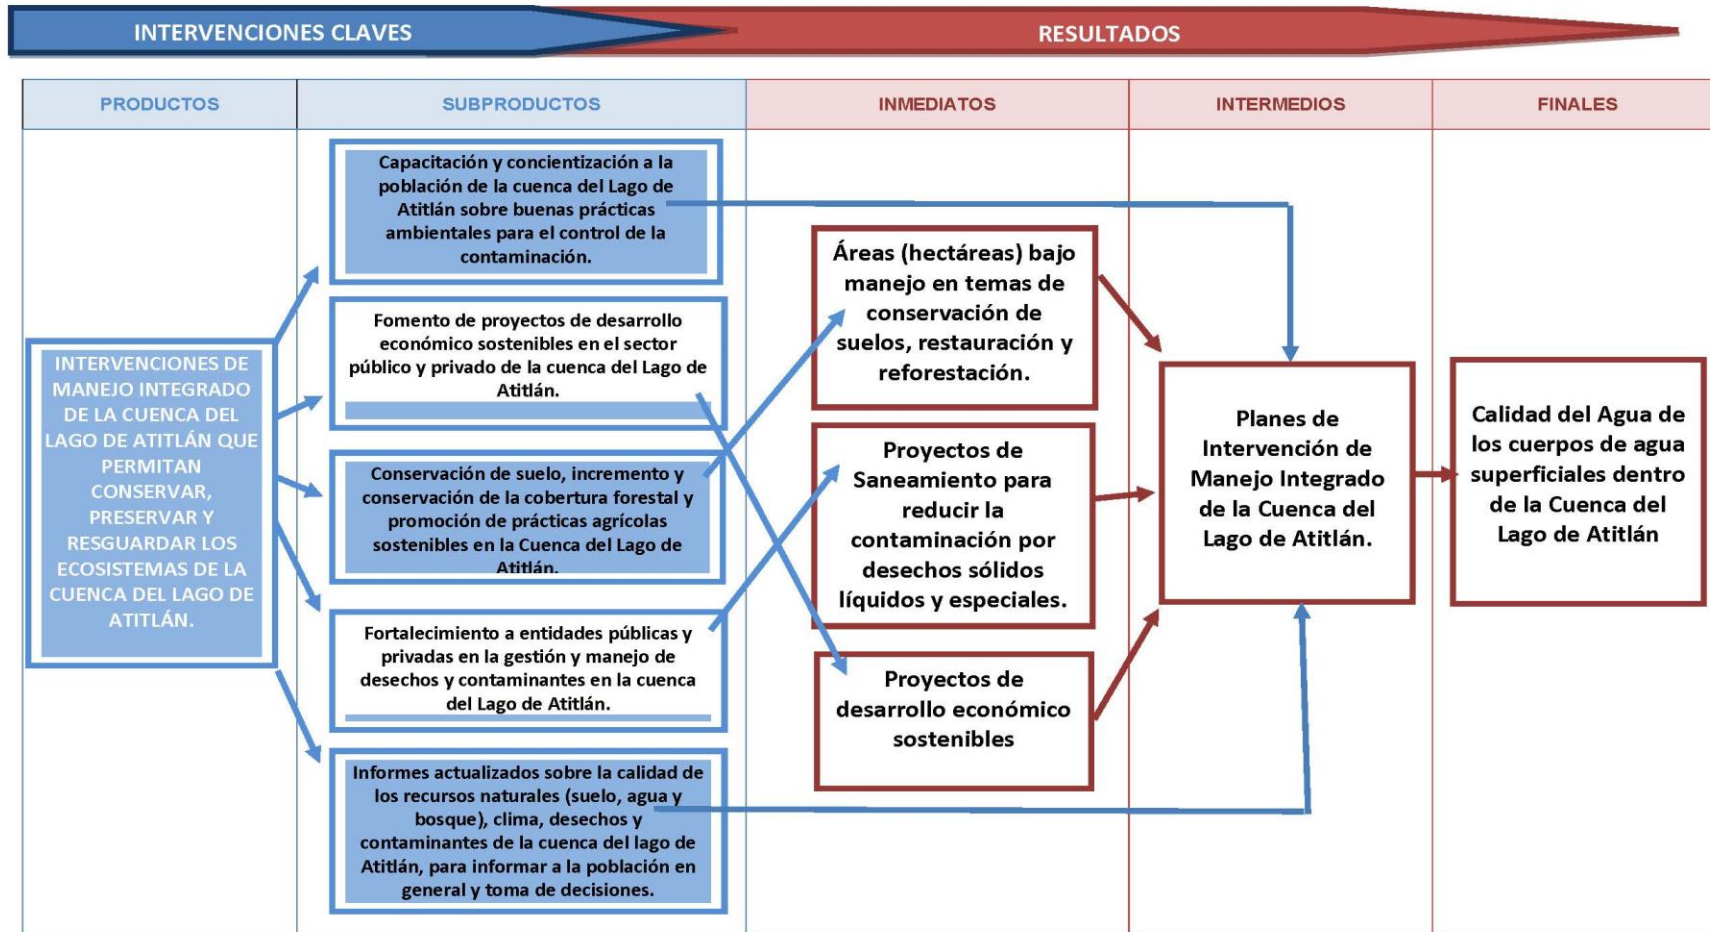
INTERVENCIONES CLAVES

RESULTADOS

PRODUCTOS

SUBPRODUCTOS

INMEDIATOS

INTERMEDIOS

FINALES

INTERVENCIONES DE MANEJO INTEGRADO DE LA CUENCA DEL LAGO DE ATITLÁN QUE PERMITAN CONSERVAR, PRESERVAR Y RESGUARDAR LOS ECOSISTEMAS DE LA CUENCA DEL LAGO DE ATITLÁN.

Capacitación y concientización a la población de la cuenca del Lago de Atitlán sobre buenas prácticas ambientales para el control de la contaminación.

Fomento de proyectos de desarrollo económico sostenibles en el sector público y privado de la cuenca del Lago de Atitlán.

Conservación de suelo, incremento y conservación de la cobertura forestal y promoción de prácticas agrícolas sostenibles en la Cuenca del Lago de Atitlán.

Fortalecimiento a entidades públicas y privadas en la gestión y manejo de desechos y contaminantes en la cuenca del Lago de Atitlán.

Informes actualizados sobre la calidad de los recursos naturales (suelo, agua y bosque), clima, desechos y contaminantes de la cuenca del lago de Atitlán, para informar a la población en general y toma de decisiones.

Áreas (hectáreas) bajo manejo en temas de conservación de suelos, restauración y reforestación.

Proyectos de Saneamiento para reducir la contaminación por desechos sólidos líquidos y especiales.

Proyectos de desarrollo económico sostenibles

Planes de Intervención de Manejo Integrado de la Cuenca del Lago de Atitlán.

Calidad del Agua de los cuerpos de agua superficiales dentro de la Cuenca del Lago de Atitlán